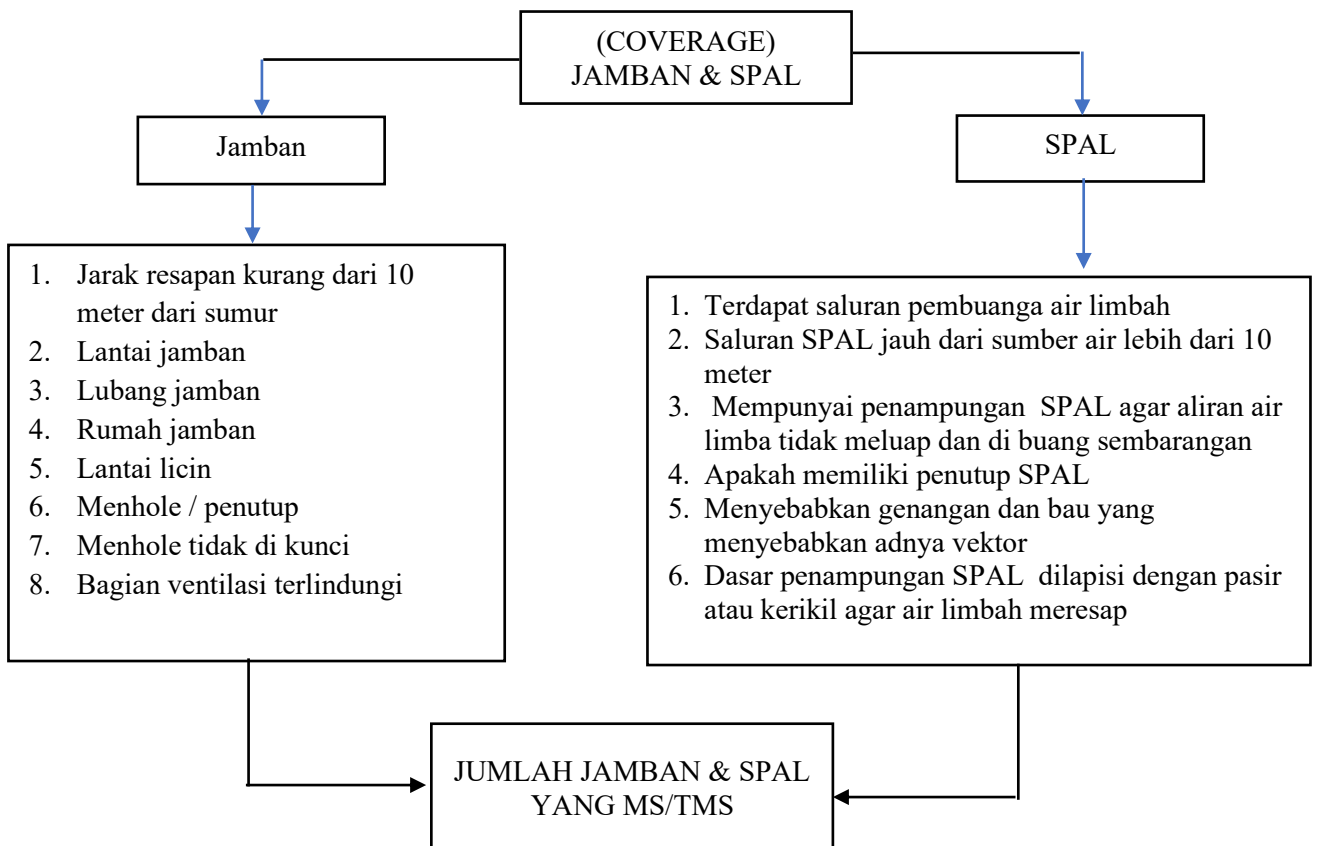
(COVERAGE)
JAMBAN & SPAL

Jamban

SPAL

1. Jarak resapan kurang dari 10 meter dari sumur
2. Lantai jamban
3. Lubang jamban
4. Rumah jamban
5. Lantai licin
6. Menhole / penutup
7. Menhole tidak di kunci
8. Bagian ventilasi terlindungi

1. Terdapat saluran pembuanga air limbah
2. Saluran SPAL jauh dari sumber air lebih dari 10 meter
3. Mempunyai penampungan SPAL agar aliran air limba tidak meluap dan di buang sembarangan
4. Apakah memiliki penutup SPAL
5. Menyebabkan genangan dan bau yang menyebabkan adnya vektor
6. Dasar penampungan SPAL dilapisi dengan pasir atau kerikil agar air limbah meresap

JUMLAH JAMBAN & SPAL
YANG MS/TMS